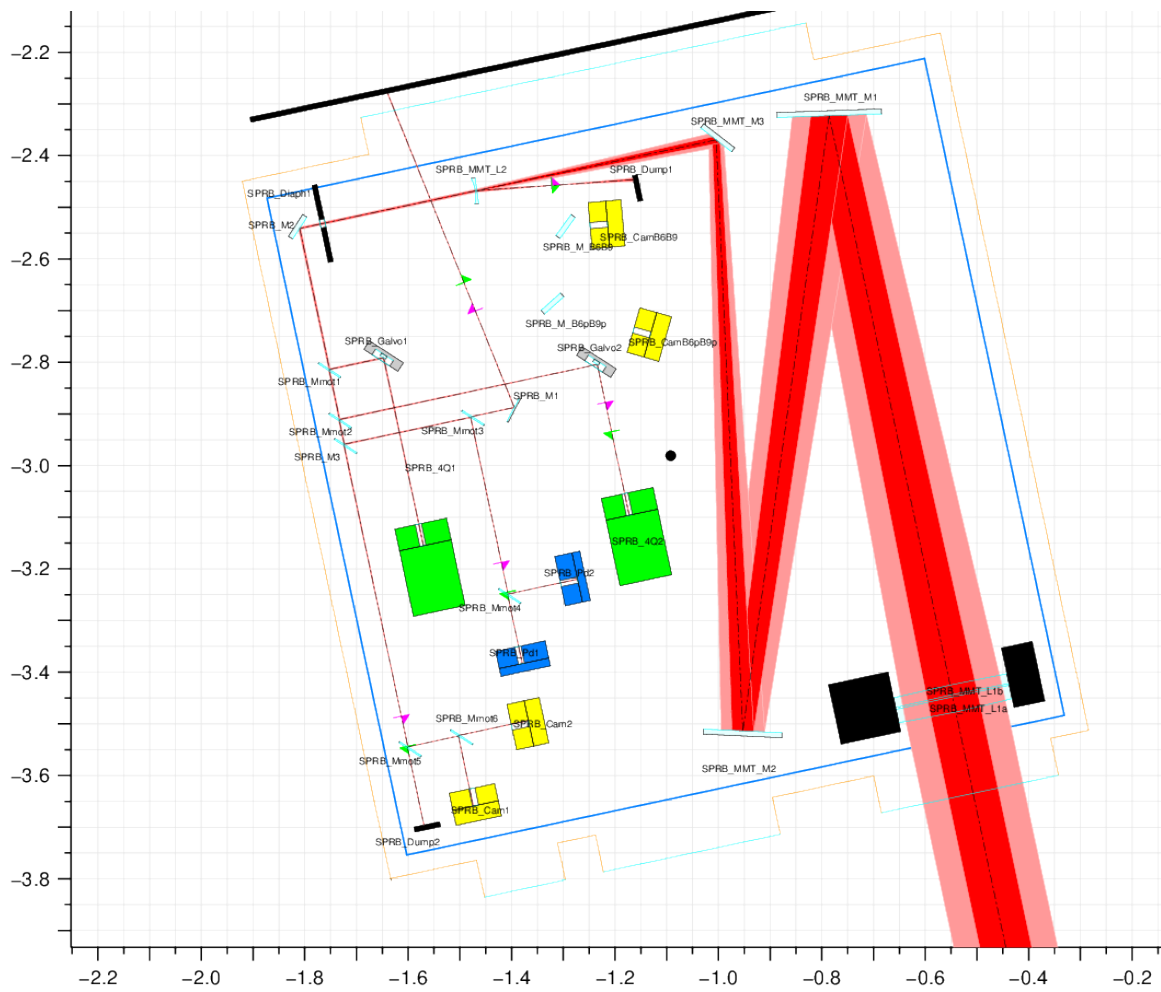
−2.2
−2.4
−2.6
−2.8
−3.0
−3.2
−3.4
−3.6
−3.8

SPRB_MMT_M1
SPRB_MMT_M3
SPRB_MMT_L2
SPRB_Dump1
SPRB_Diaph1
SPRB_M2
SPRB_CamB6B9
SPRB_M_B6B9
SPRB_M_B6pB9p
SPRB_CamB6pB9p
SPRB_Galvo1
SPRB_Galvo2
SPRB_Mmot1
SPRB_M1
SPRB_Mmot2
SPRB_Mmot3
SPRB_M3
SPRB_4Q1
SPRB_4Q2
SPRB_Pd2
SPRB_Mmot4
SPRB_Pd1
SPRB_MMT_L1b
SPRB_MMT_L1a
SPRB_Mmot6
SPRB_Cam2
SPRB_Mmot5
SPRB_MMT_M2
SPRB_Cam1
SPRB_Dump2

−2.2
−2.0
−1.8
−1.6
−1.4
−1.2
−1.0
−0.8
−0.6
−0.4
−0.2